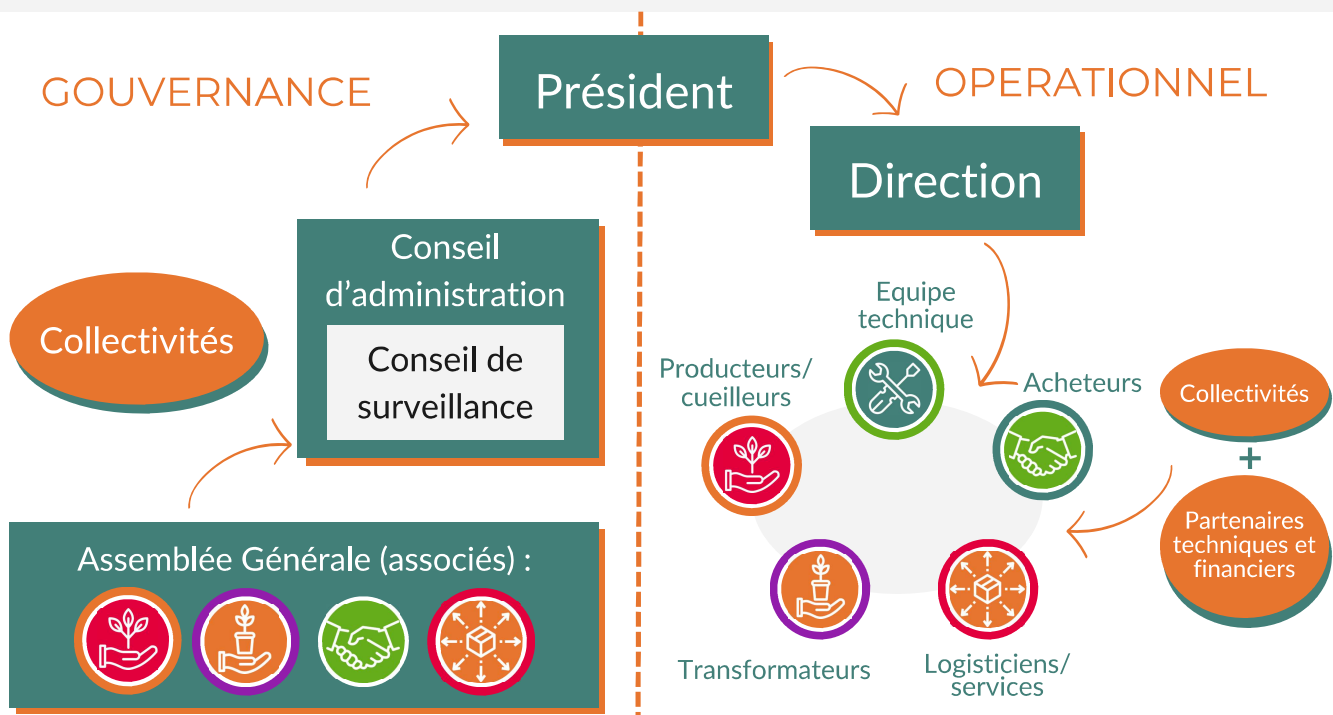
GOUVERNANCE

Président

OPERATIONNEL

Direction

Conseil d'administration

Conseil de surveillance

Collectivités

Assemblée Générale (associés) :

Equipe technique

Producteurs/ cueilleurs

Acheteurs

Collectivités

+

Partenaires techniques et financiers

Transformateurs

Logisticiens/ services